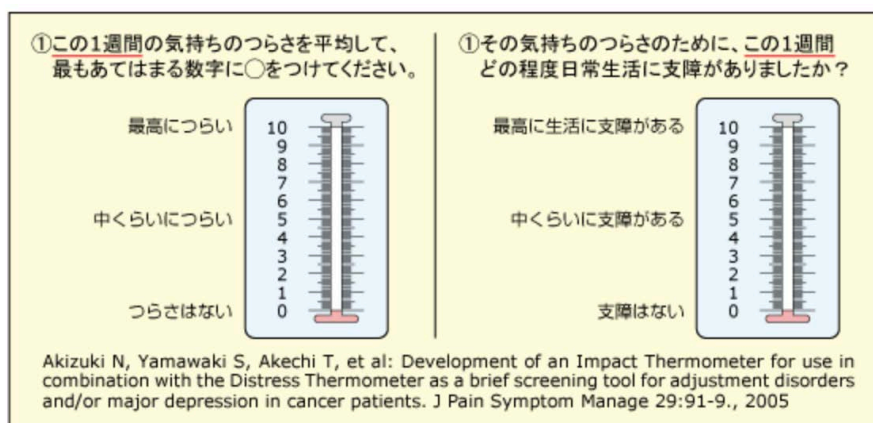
①この1週間の気持ちのつらさを平均して、最もあてはまる数字に○をつけてください。

最高につらい
中くらいにつらい
つらさはない

10
9
8
7
6
5
4
3
2
1
0

①その気持ちのつらさのために、この1週間どの程度日常生活に支障がありましたか？

最高に生活に支障がある
中くらいに支障がある
支障はない

10
9
8
7
6
5
4
3
2
1
0

Akizuki N, Yamawaki S, Akechi T, et al: Development of an Impact Thermometer for use in combination with the Distress Thermometer as a brief screening tool for adjustment disorders and/or major depression in cancer patients. J Pain Symptom Manage 29:91-9., 2005